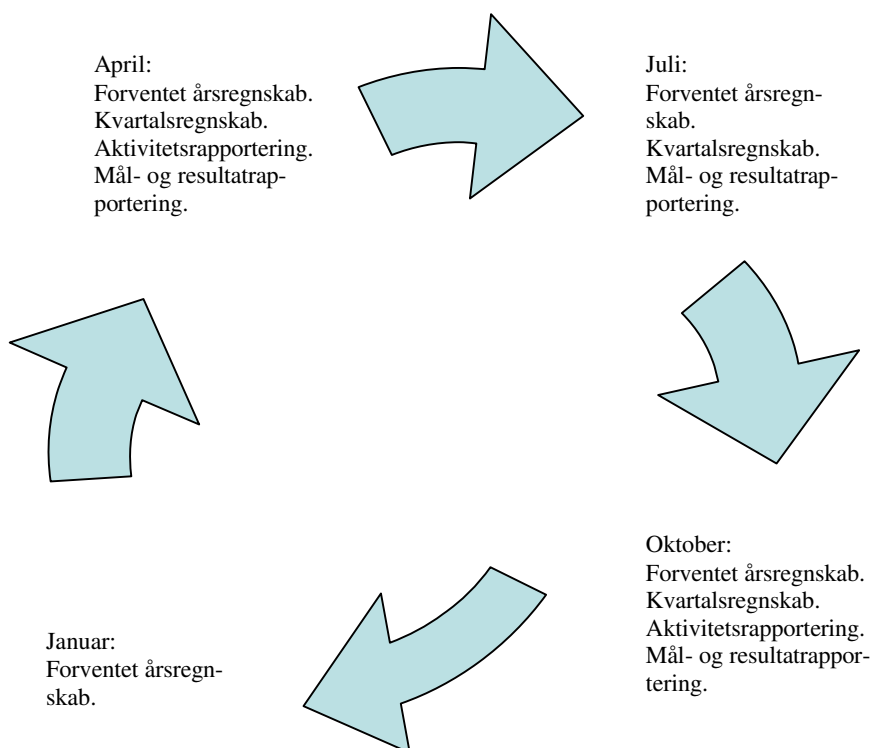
April:
Forventet årsregnskab.
Kvartalsregnskab.
Aktivitetsrapportering.
Mål- og resultatrapportering.

Juli:
Forventet årsregnskab.
Kvartalsregnskab.
Mål- og resultatrapportering.

Oktober:
Forventet årsregnskab.
Kvartalsregnskab.
Aktivitetsrapportering.
Mål- og resultatrapportering.

Januar:
Forventet årsregnskab.